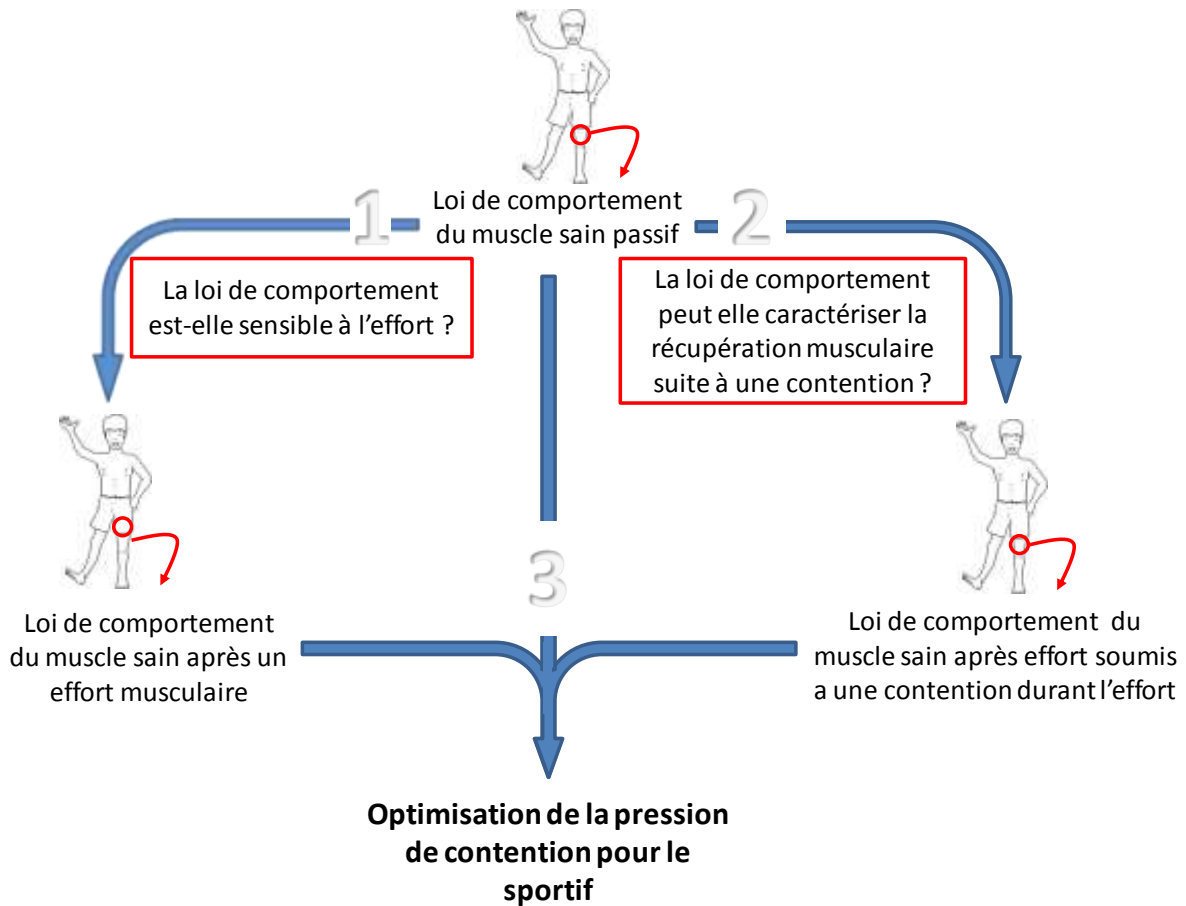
Loi de comportement du muscle sain passif

1

2

La loi de comportement est-elle sensible à l'effort ?

La loi de comportement peut elle caractériser la récupération musculaire suite à une contention ?

3

Loi de comportement du muscle sain après un effort musculaire

Loi de comportement du muscle sain après effort soumis a une contention durant l'effort

**Optimisation de la pression de contention pour le sportif**